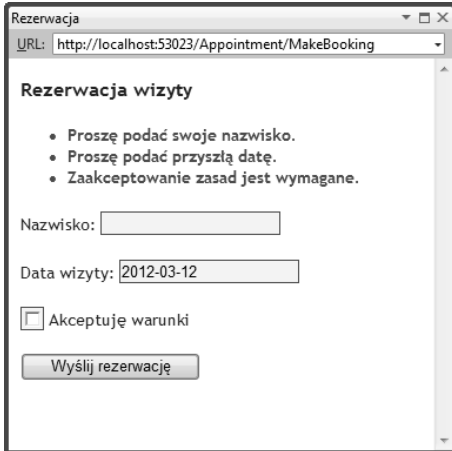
Rezerwacja

URL: http://localhost:53023/Appointment/MakeBooking

Rezerwacja wizyty

- Proszę podać swoje nazwisko.
- Proszę podać przyszłą datę.
- Zaakceptowanie zasad jest wymagane.

Nazwisko:

Data wizyty: 2012-03-12

Akceptuję warunki

Wyślij rezerwację